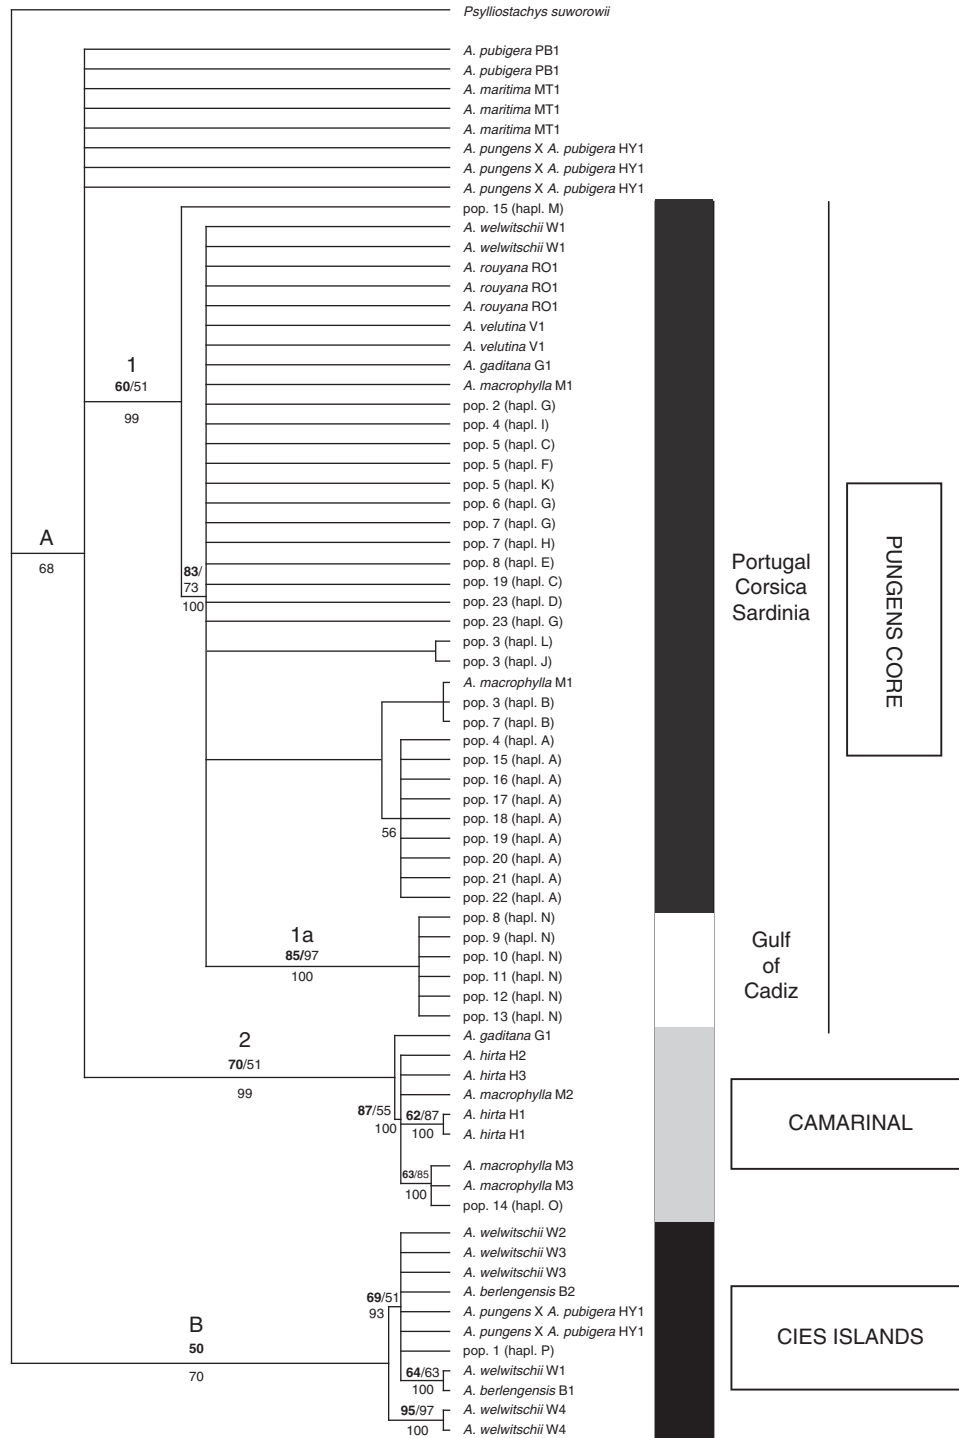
Psylliostachys suworowii
A. pubigera PB1
A. pubigera PB1
A. maritima MT1
A. maritima MT1
A. maritima MT1
A. pungens X A. pubigera HY1
A. pungens X A. pubigera HY1
A. pungens X A. pubigera HY1
pop. 15 (hapl. M)
A. welwitschii W1
A. welwitschii W1
A. rouyana RO1
A. rouyana RO1
A. rouyana RO1
A. velutina V1
A. velutina V1
A. gaditana G1
A. macrophylla M1
pop. 2 (hapl. G)
pop. 4 (hapl. I)
pop. 5 (hapl. C)
pop. 5 (hapl. F)
pop. 5 (hapl. K)
pop. 6 (hapl. G)
pop. 7 (hapl. G)
pop. 7 (hapl. H)
pop. 8 (hapl. E)
pop. 19 (hapl. C)
pop. 23 (hapl. D)
pop. 23 (hapl. G)
pop. 3 (hapl. L)
pop. 3 (hapl. J)
A. macrophylla M1
pop. 3 (hapl. B)
pop. 7 (hapl. B)
pop. 4 (hapl. A)
pop. 15 (hapl. A)
pop. 16 (hapl. A)
pop. 17 (hapl. A)
pop. 18 (hapl. A)
pop. 19 (hapl. A)
pop. 20 (hapl. A)
pop. 21 (hapl. A)
pop. 22 (hapl. A)
pop. 8 (hapl. N)
pop. 9 (hapl. N)
pop. 10 (hapl. N)
pop. 11 (hapl. N)
pop. 12 (hapl. N)
pop. 13 (hapl. N)
A. gaditana G1
A. hirta H2
A. hirta H3
A. macrophylla M2
A. hirta H1
A. hirta H1
A. macrophylla M3
A. macrophylla M3
pop. 14 (hapl. O)
A. welwitschii W2
A. welwitschii W3
A. welwitschii W3
A. berlengensis B2
A. pungens X A. pubigera HY1
A. pungens X A. pubigera HY1
pop. 1 (hapl. P)
A. welwitschii W1
A. berlengensis B1
A. welwitschii W4
A. welwitschii W4

1
60/51
99
A
68
83/
73
100
56
1a
85/97
100
2
70/51
99
87/55
100
62/87
100
63/85
100
B
50
70
69/51
93
64/63
100
95/97
100

Portugal
Corsica
Sardinia
Gulf
of
Cadiz
PUNGENS CORE
CAMARINAL
CIES ISLANDS